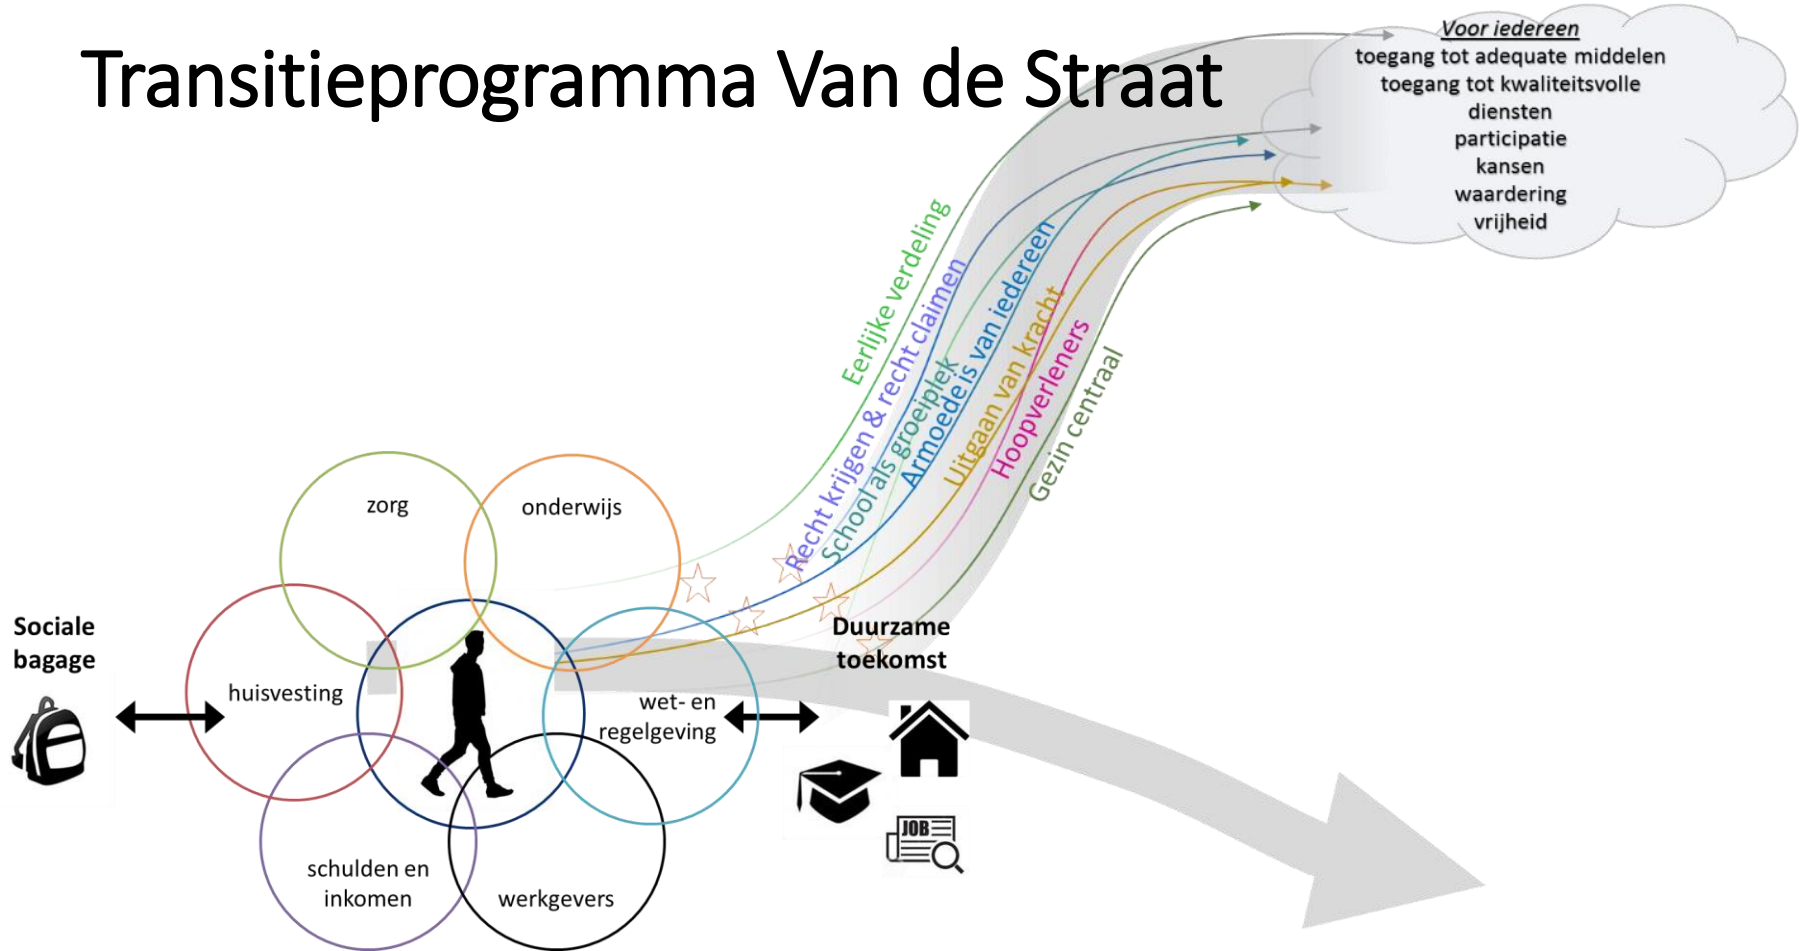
Transitieprogramma Van de Straat

Voor iedereen
toegang tot adequate middelen
toegang tot kwaliteitsvolle diensten
participatie
kansen
waardering
vrijheid

Eerlijke verdeling
Recht krijgen & recht claimen
School als groeiplek
Armoede is van iedereen
Uitgaan van kracht
Hoopverleners
Gezin centraal

zorg
onderwijs
huisvesting
schulden en inkomen
werkgevers
wet- en regelgeving

Sociale bagage

Duurzame toekomst

JOB